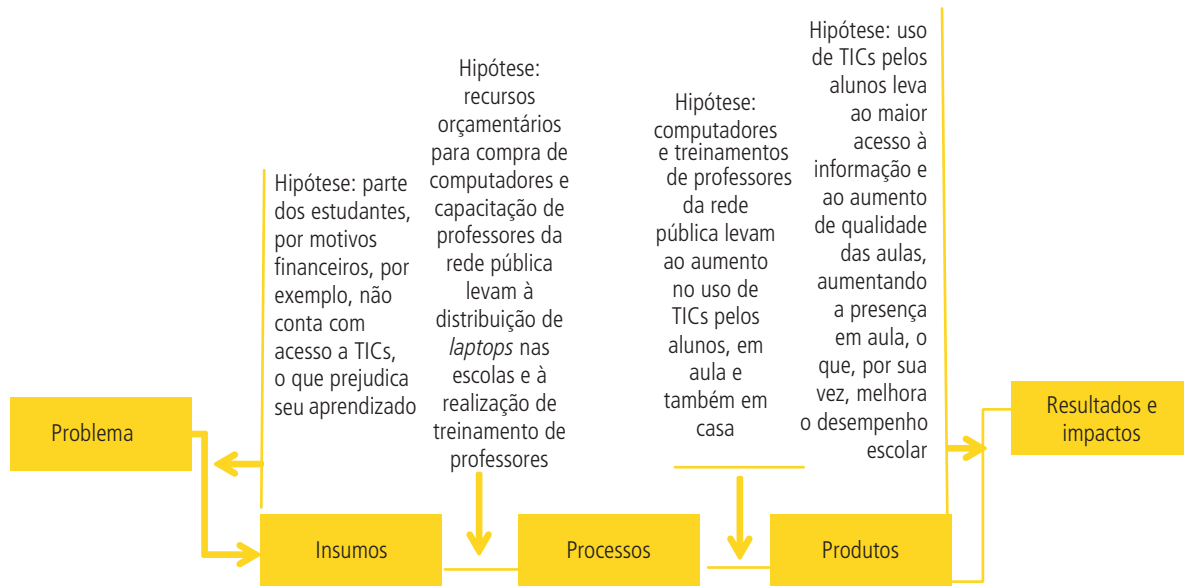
Hipótese: parte dos estudantes, por motivos financeiros, por exemplo, não conta com acesso a TICs, o que prejudica seu aprendizado

Hipótese: recursos orçamentários para compra de computadores e capacitação de professores da rede pública levam à distribuição de *laptops* nas escolas e à realização de treinamento de professores

Hipótese: computadores e treinamentos de professores da rede pública levam ao aumento no uso de TICs pelos alunos, em aula e também em casa

Hipótese: uso de TICs pelos alunos leva ao maior acesso à informação e ao aumento de qualidade das aulas, aumentando a presença em aula, o que, por sua vez, melhora o desempenho escolar

Problema

Insumos

Processos

Produtos

Resultados e impactos